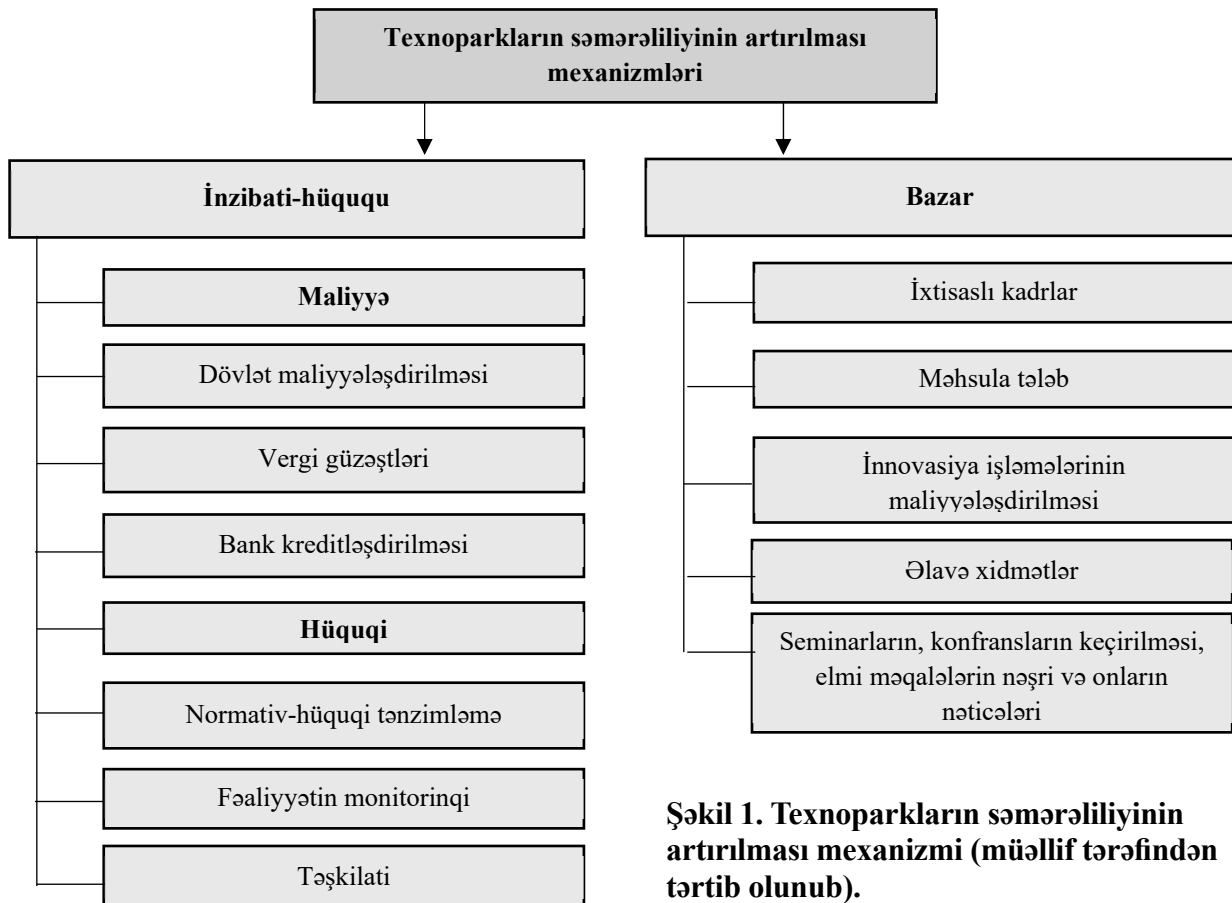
Texnoparkların səmərəliliyinin artırılması mexanizmləri

İnzibati-hüququ

Maliyyə

Dövlət maliyyələşdirilməsi

Vergi güzəştləri

Bank kreditləşdirilməsi

Hüquqi

Normativ-hüquqi tənzimləmə

Fəaliyyətin monitorinqi

Təşkilati

Bazar

İxtisaslı kadrlar

Məhsula tələb

İnnovasiya işləmələrinin maliyyələşdirilməsi

Əlavə xidmətlər

Seminarların, konfransların keçirilməsi, elmi məqalələrin nəşri və onların nəticələri

Şəkil 1. Texnoparkların səmərəliliyinin artırılması mexanizmi (müəllif tərəfindən tərtib olunub).